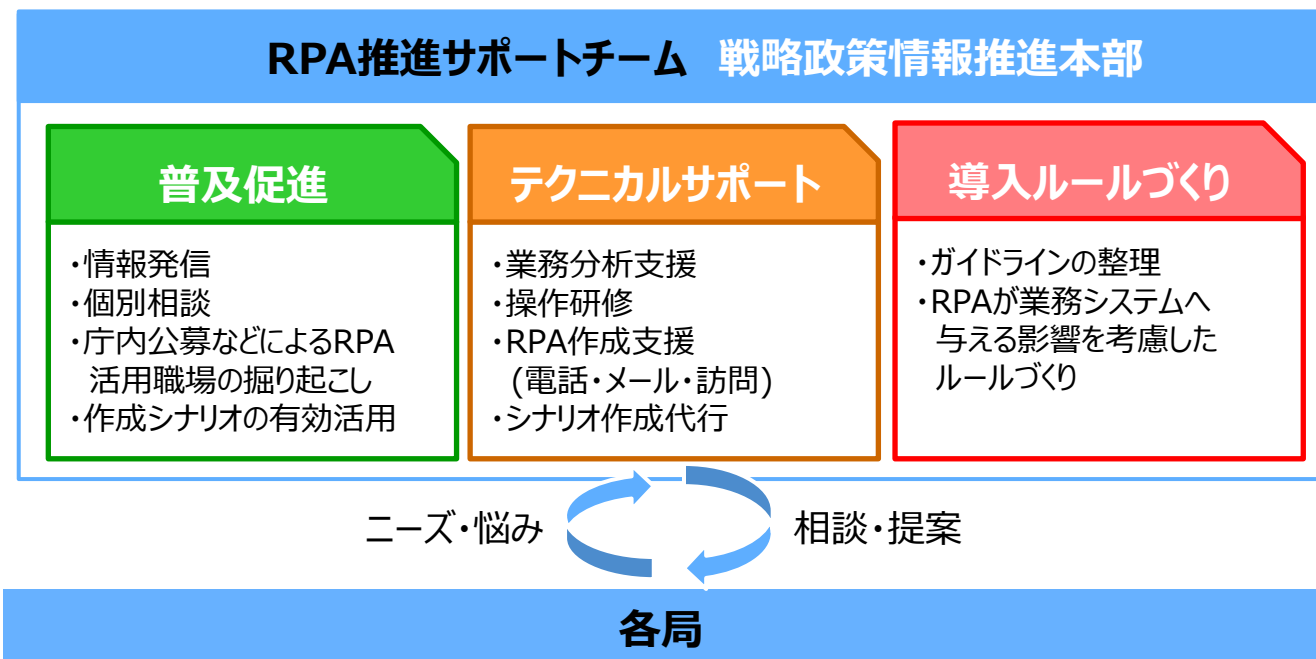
RPA推進サポートチーム 戦略政策情報推進本部

普及促進

・情報発信
・個別相談
・庁内公募などによるRPA活用職場の掘り起こし
・作成シナリオの有効活用

テクニカルサポート

・業務分析支援
・操作研修
・RPA作成支援（電話・メール・訪問）
・シナリオ作成代行

導入ルールづくり

・ガイドラインの整理
・RPAが業務システムへ与える影響を考慮したルールづくり

ニーズ・悩み

相談・提案

各局